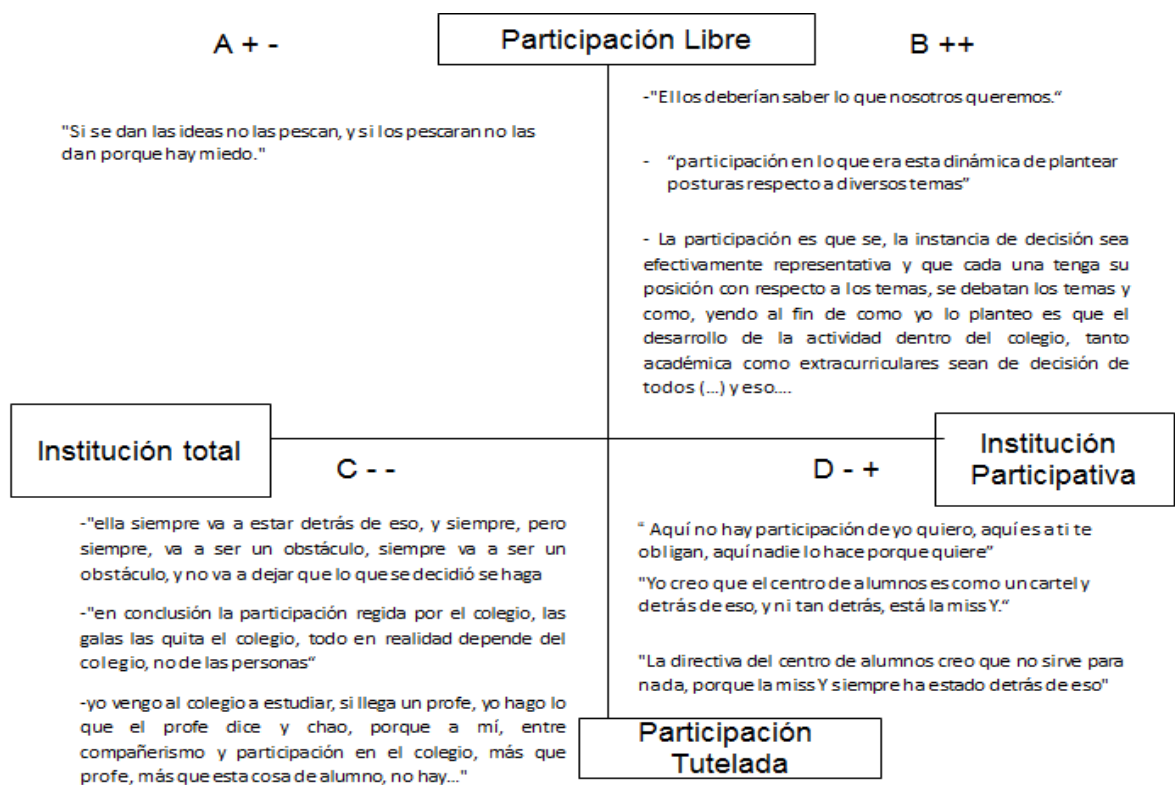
A + -

Participación Libre

B ++

"Si se dan las ideas no las pescan, y si los pescaran no las dan porque hay miedo."

-"Ellos deberían saber lo que nosotros queremos."

- "participación en lo que era esta dinámica de plantear posturas respecto a diversos temas"

- La participación es que se, la instancia de decisión sea efectivamente representativa y que cada una tenga su posición con respecto a los temas, se debatan los temas y como, yendo al fin de como yo lo planteo es que el desarrollo de la actividad dentro del colegio, tanto académica como extracurriculares sean de decisión de todos (...) y eso....

Institución total

C - -

D - +

Institución Participativa

-"ella siempre va a estar detrás de eso, y siempre, pero siempre, va a ser un obstáculo, siempre va a ser un obstáculo, y no va a dejar que lo que se decidió se haga

-"en conclusión la participación regida por el colegio, las galas las quita el colegio, todo en realidad depende del colegio, no de las personas"

-yo vengo al colegio a estudiar, si llega un profe, yo hago lo que el profe dice y chao, porque a mí, entre compañerismo y participación en el colegio, más que profe, más que esta cosa de alumno, no hay..."

" Aquí no hay participación de yo quiero, aquí es a ti te obligan, aquí nadie lo hace porque quiere"

"Yo creo que el centro de alumnos es como un cartel y detrás de eso, y ni tan detrás, está la miss Y."

"La directiva del centro de alumnos creo que no sirve para nada, porque la miss Y siempre ha estado detrás de eso"

Participación Tutelada